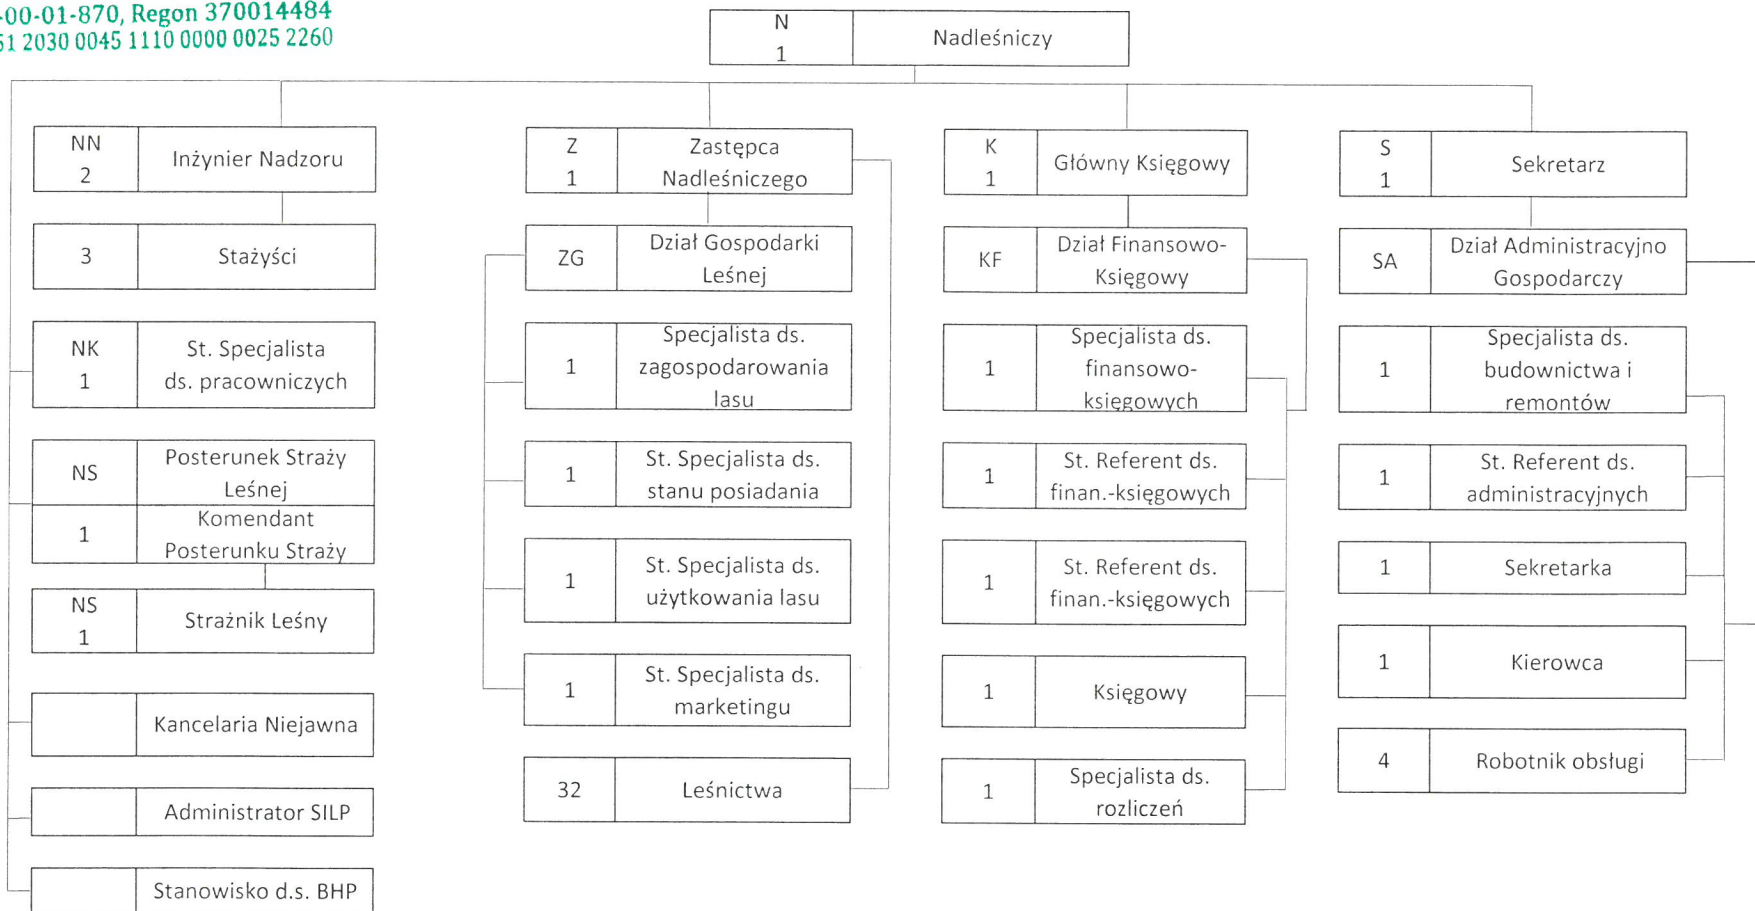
-00-01-870, Regon 370014484
51 2030 0045 1110 0000 0025 2260

N 1 Nadleśniczy

NN 2 Inżynier Nadzoru

3 Stażyści

NK 1 St. Specjalista ds. pracowniczych

NS Posterunek Straży Leśnej

1 Komendant Posterunku Straży

NS 1 Strażnik Leśny

Kancelaria Niejawna

Administrator SILP

Stanowisko d.s. BHP

Z 1 Zastępca Nadleśniczego

ZG Dział Gospodarki Leśnej

1 Specjalista ds. zagospodarowania lasu

1 St. Specjalista ds. stanu posiadania

1 St. Specjalista ds. użytkowania lasu

1 St. Specjalista ds. marketingu

32 Leśnictwa

K 1 Główny Księgowy

KF Dział Finansowo-Księgowy

1 Specjalista ds. finansowo-księgowych

1 St. Referent ds. finan.-księgowych

1 St. Referent ds. finan.-księgowych

1 Księgowy

1 Specjalista ds. rozliczeń

S 1 Sekretarz

SA Dział Administracyjno Gospodarczy

1 Specjalista ds. budownictwa i remontów

1 St. Referent ds. administracyjnych

1 Sekretarka

1 Kierowca

4 Robotnik obsługi